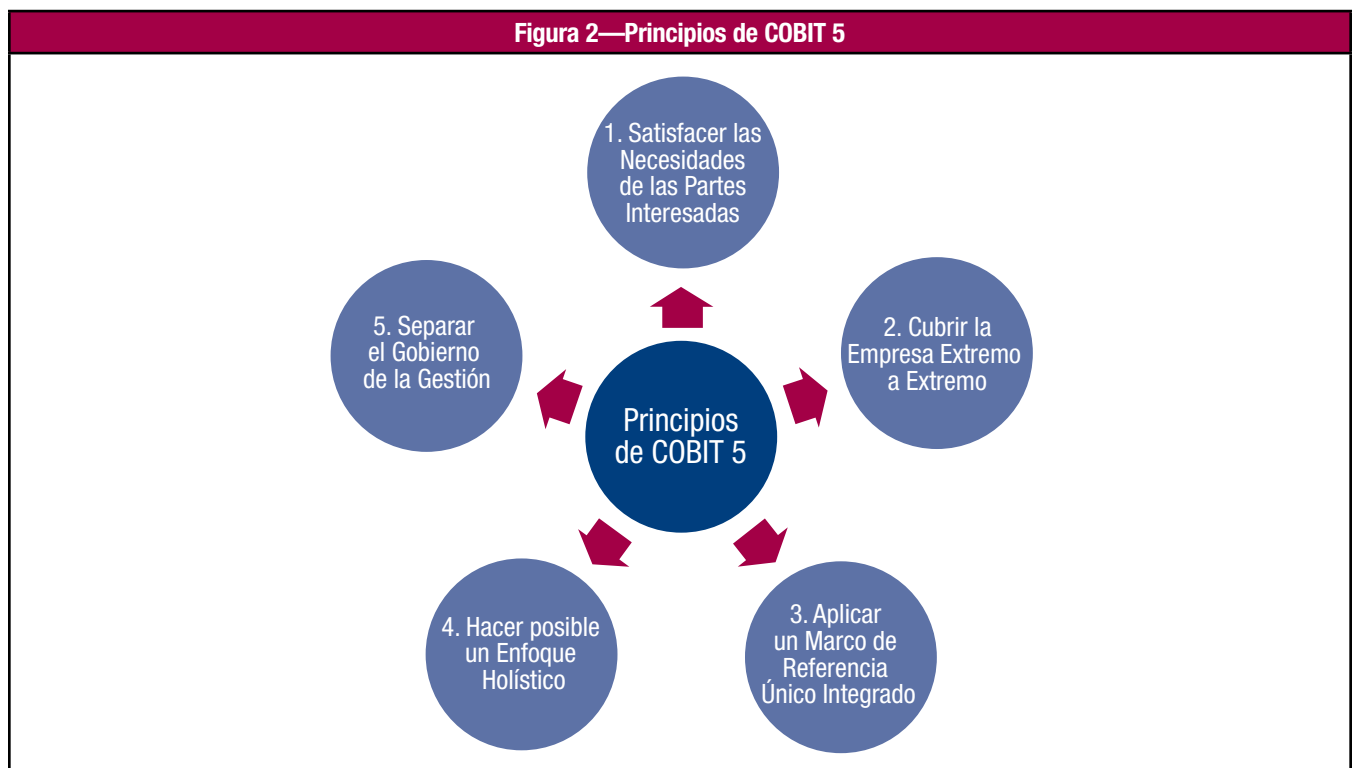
Figura 2—Principios de COBIT 5

1. Satisfacer las Necesidades de las Partes Interesadas

2. Cubrir la Empresa Extremo a Extremo

3. Aplicar un Marco de Referencia Único Integrado

4. Hacer posible un Enfoque Holístico

5. Separar el Gobierno de la Gestión

Principios de COBIT 5